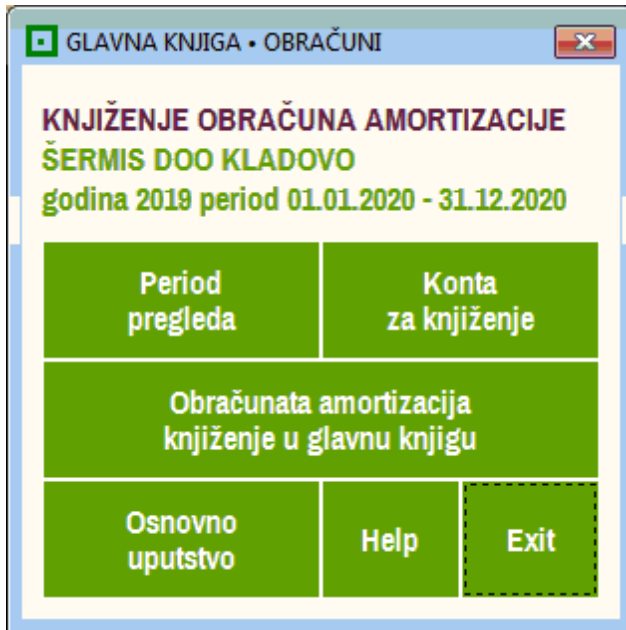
GLAVNA KNJIGA • OBRAČUNI

KNJIŽENJE OBRAČUNA AMORTIZACIJE
ŠERMIS DOO KLADOVO
godina 2019 period 01.01.2020 - 31.12.2020

Period pregleda

Konta za knjiženje

Obračunata amortizacija knjiženje u glavnu knjigu

Osnovno uputstvo

Help

Exit